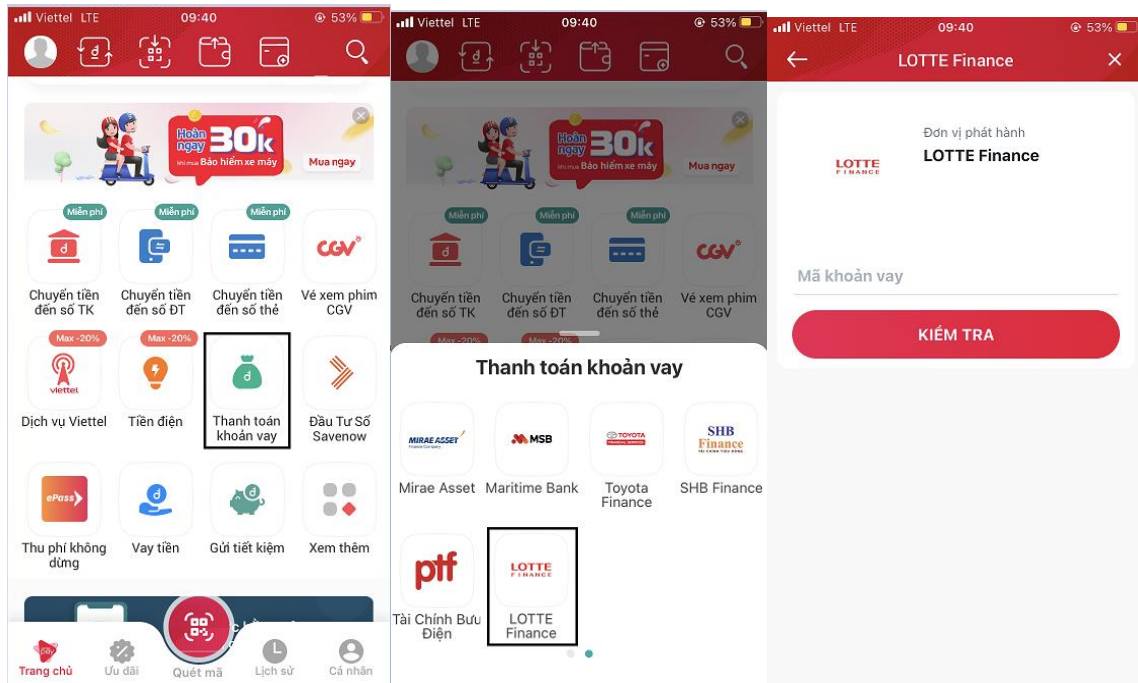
Viettel LTE 09:40 53%

Hoàn ngay 30k khi mua Bảo hiểm xe máy Mua ngay

Miễn phí Chuyển tiền đến số TK
Miễn phí Chuyển tiền đến số ĐT
Miễn phí Chuyển tiền đến số thẻ
CGV Vé xem phim CGV
Max -20% viettel Dịch vụ Viettel
Max -20% Tiền điện
Thanh toán khoản vay
Đầu Tư Số Savenow
ePass Thu phí không dừng
Vay tiền
Gửi tiết kiệm
Xem thêm

Trang chủ Ưu đãi Quét mã Lịch sử Cá nhân

Viettel LTE 09:40 53%

Hoàn ngay 30k khi mua Bảo hiểm xe máy Mua ngay

Miễn phí Chuyển tiền đến số TK
Miễn phí Chuyển tiền đến số ĐT
Miễn phí Chuyển tiền đến số thẻ
CGV Vé xem phim CGV

Thanh toán khoản vay

MIRAE ASSET Mirae Asset
MSB Maritime Bank
TOYOTA Toyota Finance
SHB Finance SHB Finance
ptf Tài Chính Bưu Điện
LOTTE FINANCE LOTTE Finance

Viettel LTE 09:40 53%

LOTTE Finance

LOTTE FINANCE
Đơn vị phát hành
LOTTE Finance

Mã khoản vay

KIỂM TRA